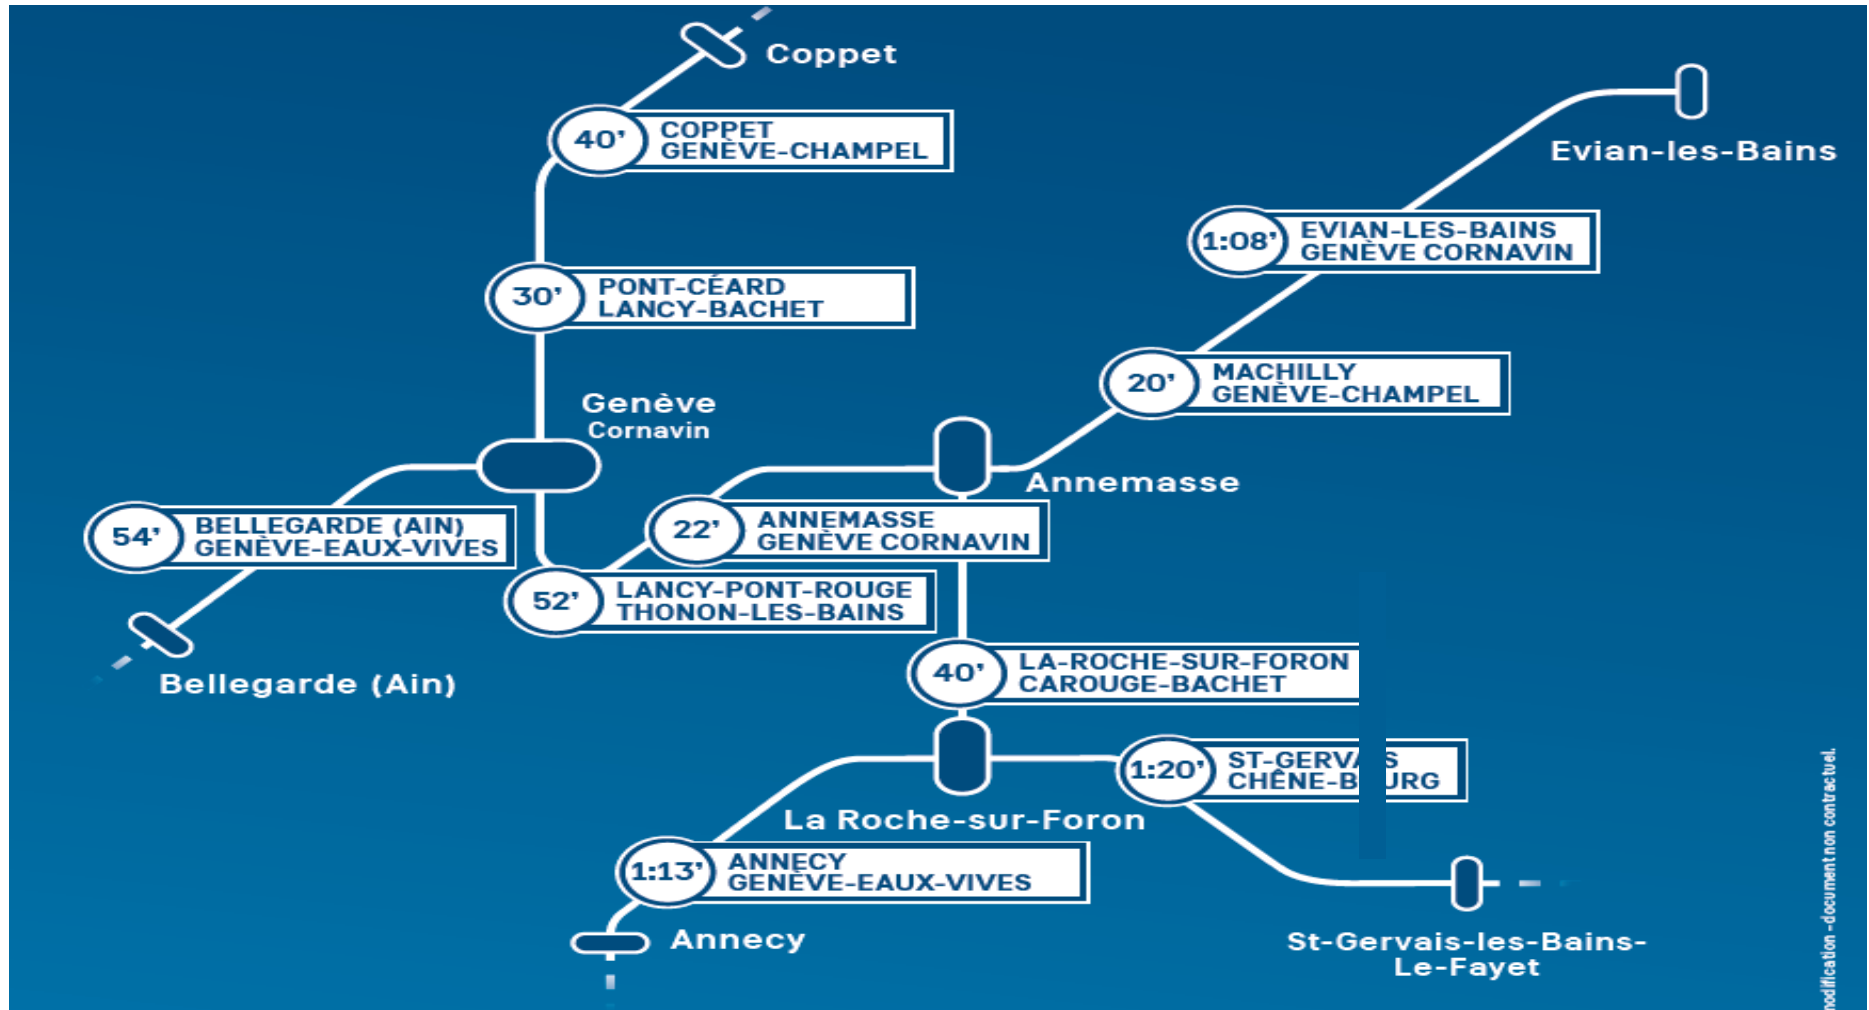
Coppet

40' COPPET GENÈVE-CHAMPEL

Evian-les-Bains

1:08' EVIAN-LES-BAINS GENÈVE CORNAVIN

30' PONT-CÉARD LANCY-BACHET

20' MACHILLY GENÈVE-CHAMPEL

Genève Cornavin

Annemasse

54' BELLEGARDE (AIN) GENÈVE-EAUX-VIVES

22' ANNEMASSE GENÈVE CORNAVIN

52' LANCY-PONT-ROUGE THONON-LES-BAINS

Bellegarde (Ain)

40' LA-ROCHE-SUR-FORON CAROUGE-BACHET

1:20' ST-GERV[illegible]S CHÊNE-B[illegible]URG

La Roche-sur-Foron

1:13' ANNECY GENÈVE-EAUX-VIVES

Annecy

St-Gervais-les-Bains-Le-Fayet

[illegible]modification - document non contractuel.